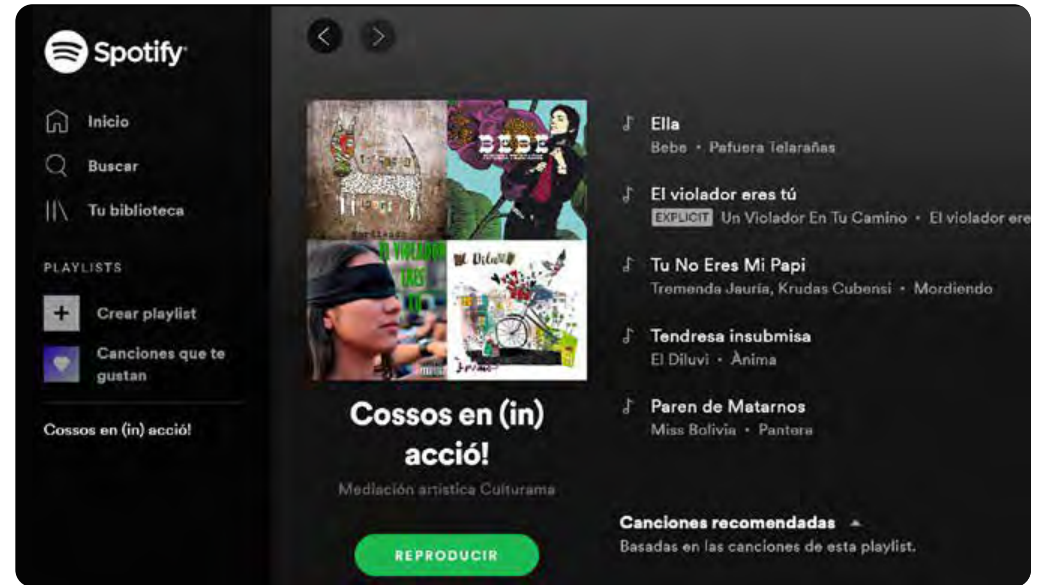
Spotify

Inicio
Buscar
Tu biblioteca

PLAYLISTS

Crear playlist
Canciones que te gustan

Cossos en (in) acció!

BEBE

EL VIOLADOR ERES TÚ

Cossos en (in) acció!

Mediación artística Culturama

REPRODUCIR

Ella
Bebe • Pafuera Telarañas

El violador eres tú
EXPLICIT Un Violador En Tu Camino • El violador ere

Tu No Eres Mi Papi
Tremenda Jauría, Krudas Cubensi • Mordiendo

Tendresa insubmisa
El Diluvi • Ànima

Paren de Matarnos
Miss Bolivia • Pantera

Canciones recomendadas
Basadas en las canciones de esta playlist.